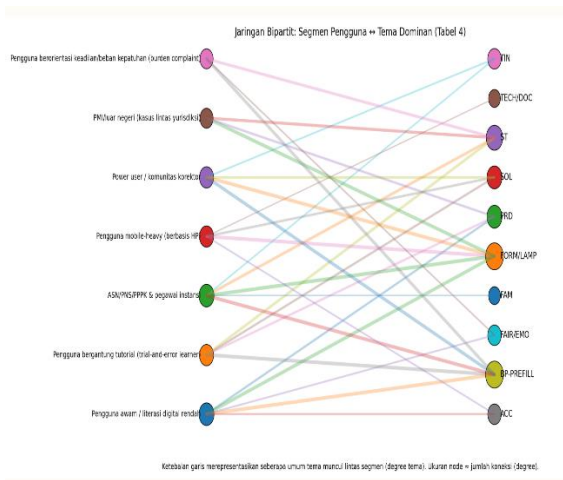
Jaringan Bipartit: Segmen Pengguna ↔ Tema Dominan (Tabel 4)

Pengguna berorientasi keadilan/beban kepatuhan (burden complaint)

PMI/luar negeri (kasus lintas yurisdiksi)

Power user / komunitas korektor

Pengguna mobile-heavy (berbasis HP)

ASN/PNS/PPPK & pegawai instansi

Pengguna bergantung tutorial (trial-and-error learner)

Pengguna awam / literasi digital rendah

TIN

TECH/DOC

ST

SOL

PRD

FORM/LAMP

FAM

FAIR/EMO

BP-PREFILL

ACC

Ketebalan garis merepresentasikan seberapa umum tema muncul lintas segmen (degree tema). Ukuran node ≈ jumlah koneksi (degree).